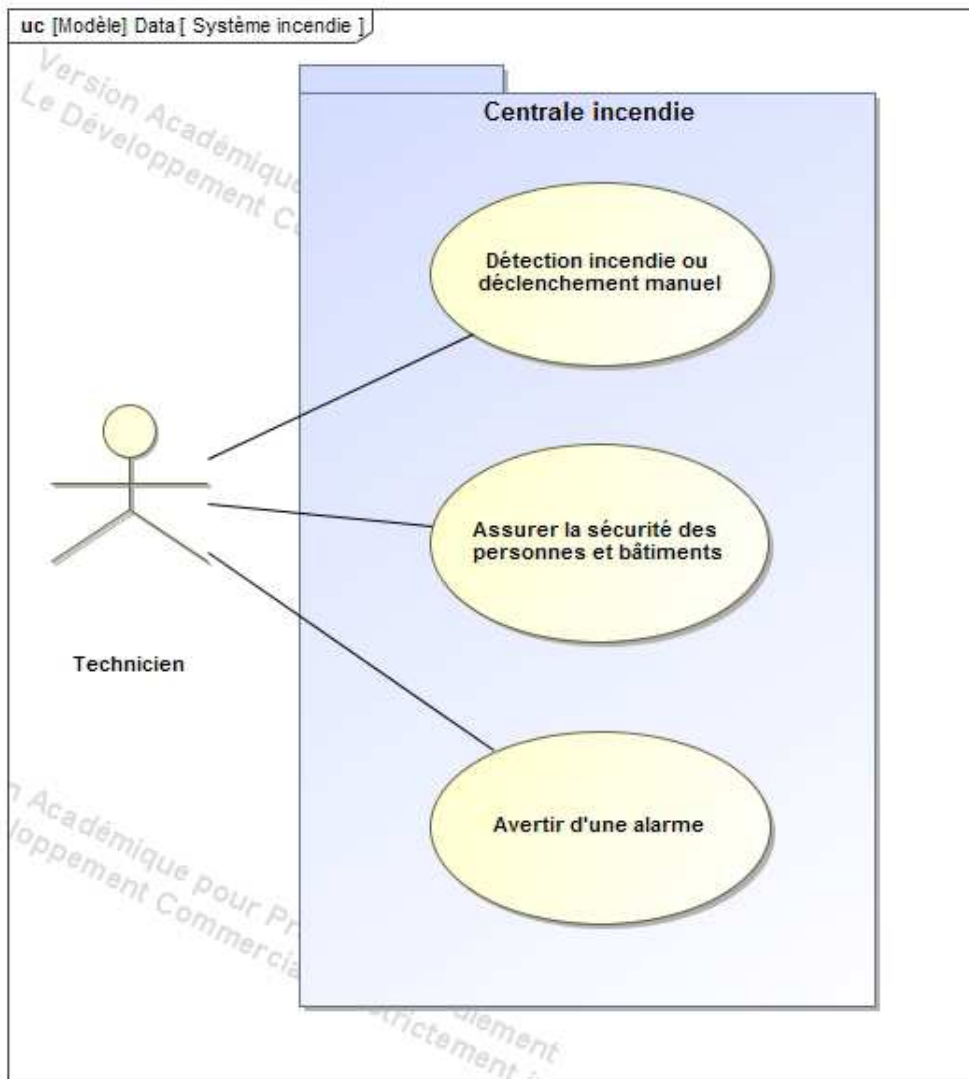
uc [Modèle] Data [ Système incendie ]

Version Académiqu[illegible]
Le Développement C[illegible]

Centrale incendie

Détection incendie ou déclenchement manuel

Assurer la sécurité des personnes et bâtiments

Avertir d'une alarme

Technicien

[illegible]n Académique pour Pr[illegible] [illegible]lement
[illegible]loppement Commercia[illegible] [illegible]ictement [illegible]